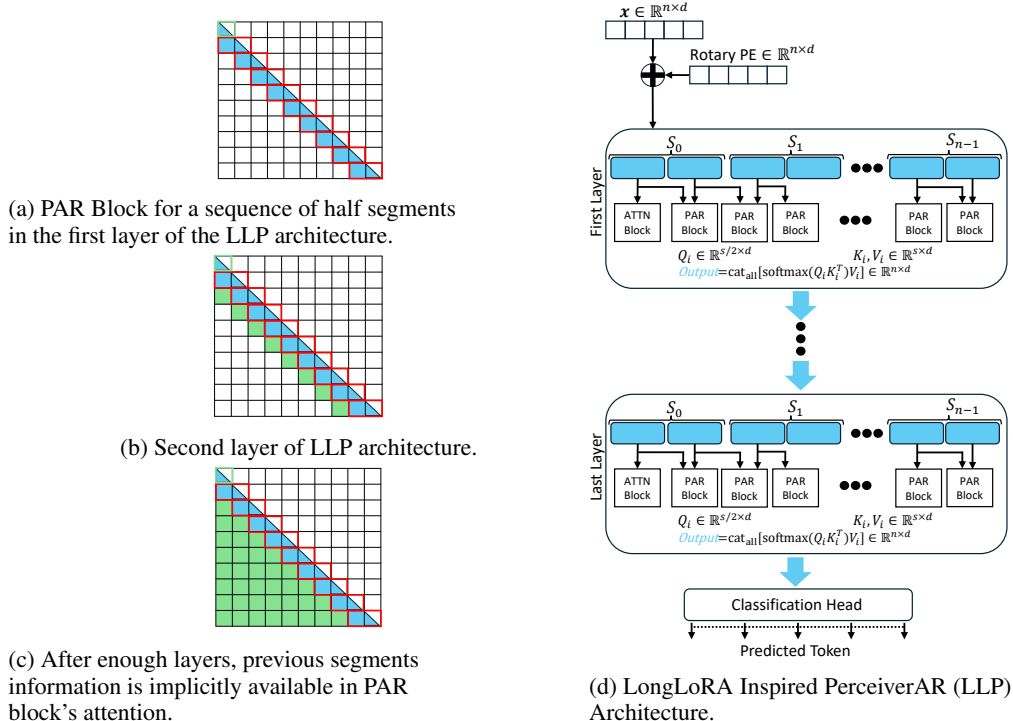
(a) PAR Block for a sequence of half segments in the first layer of the LLP architecture.

(b) Second layer of LLP architecture.

(c) After enough layers, previous segments information is implicitly available in PAR block's attention.

$\boldsymbol{x} \in \mathbb{R}^{n \times d}$

Rotary PE $\in \mathbb{R}^{n \times d}$

First Layer

$S_0$ $S_1$ $S_{n-1}$

ATTN Block PAR Block PAR Block PAR Block PAR Block PAR Block

$Q_i \in \mathbb{R}^{s/2 \times d}$ $K_i, V_i \in \mathbb{R}^{s \times d}$

Output$=\text{cat}_{\text{all}}[\text{softmax}(Q_i K_i^T)V_i] \in \mathbb{R}^{n \times d}$

Last Layer

$S_0$ $S_1$ $S_{n-1}$

ATTN Block PAR Block PAR Block PAR Block PAR Block PAR Block

$Q_i \in \mathbb{R}^{s/2 \times d}$ $K_i, V_i \in \mathbb{R}^{s \times d}$

Output$=\text{cat}_{\text{all}}[\text{softmax}(Q_i K_i^T)V_i] \in \mathbb{R}^{n \times d}$

Classification Head

Predicted Token

(d) LongLoRA Inspired PerceiverAR (LLP) Architecture.